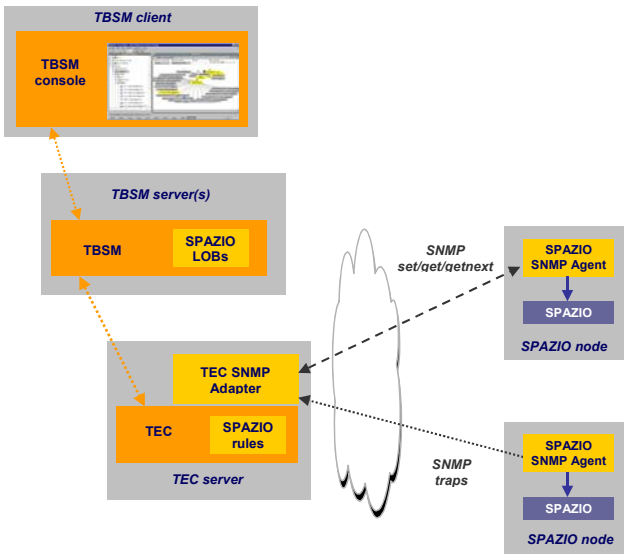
TBSM client

TBSM console

TBSM server(s)

TBSM

SPAZIO LOBs

SNMP set/get/getnext

SPAZIO SNMP Agent

SPAZIO

SPAZIO node

TEC SNMP Adapter

TEC

SPAZIO rules

TEC server

SNMP traps

SPAZIO SNMP Agent

SPAZIO

SPAZIO node